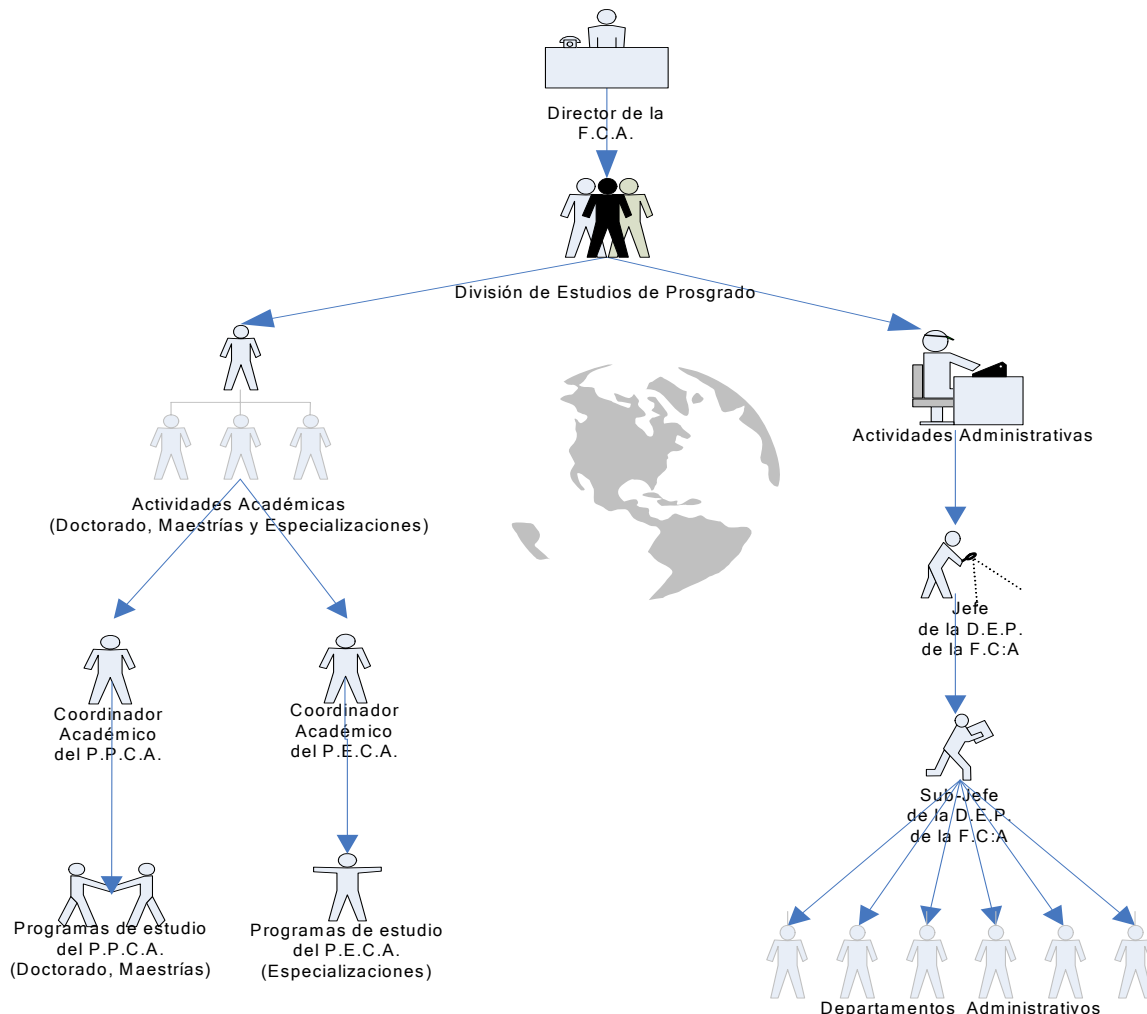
Director de la F.C.A.

División de Estudios de Prosgrado

Actividades Académicas (Doctorado, Maestrías y Especializaciones)

Actividades Administrativas

Jefe de la D.E.P. de la F.C:A

Coordinador Académico del P.P.C.A.

Coordinador Académico del P.E.C.A.

Sub-Jefe de la D.E.P. de la F.C:A

Programas de estudio del P.P.C.A. (Doctorado, Maestrías)

Programas de estudio del P.E.C.A. (Especializaciones)

Departamentos Administrativos